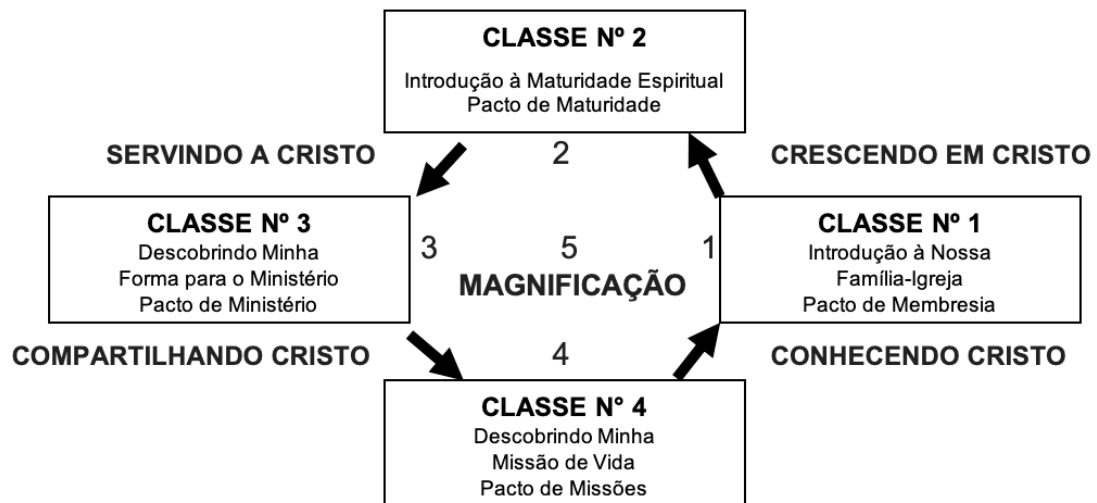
CLASSE Nº 2
Introdução à Maturidade Espiritual
Pacto de Maturidade

SERVINDO A CRISTO

2

CRESCENDO EM CRISTO

CLASSE Nº 3
Descobrindo Minha
Forma para o Ministério
Pacto de Ministério

3

5

1

MAGNIFICAÇÃO

CLASSE Nº 1
Introdução à Nossa
Família-Igreja
Pacto de Membresia

COMPARTILHANDO CRISTO

4

CONHECENDO CRISTO

CLASSE Nº 4
Descobrindo Minha
Missão de Vida
Pacto de Missões